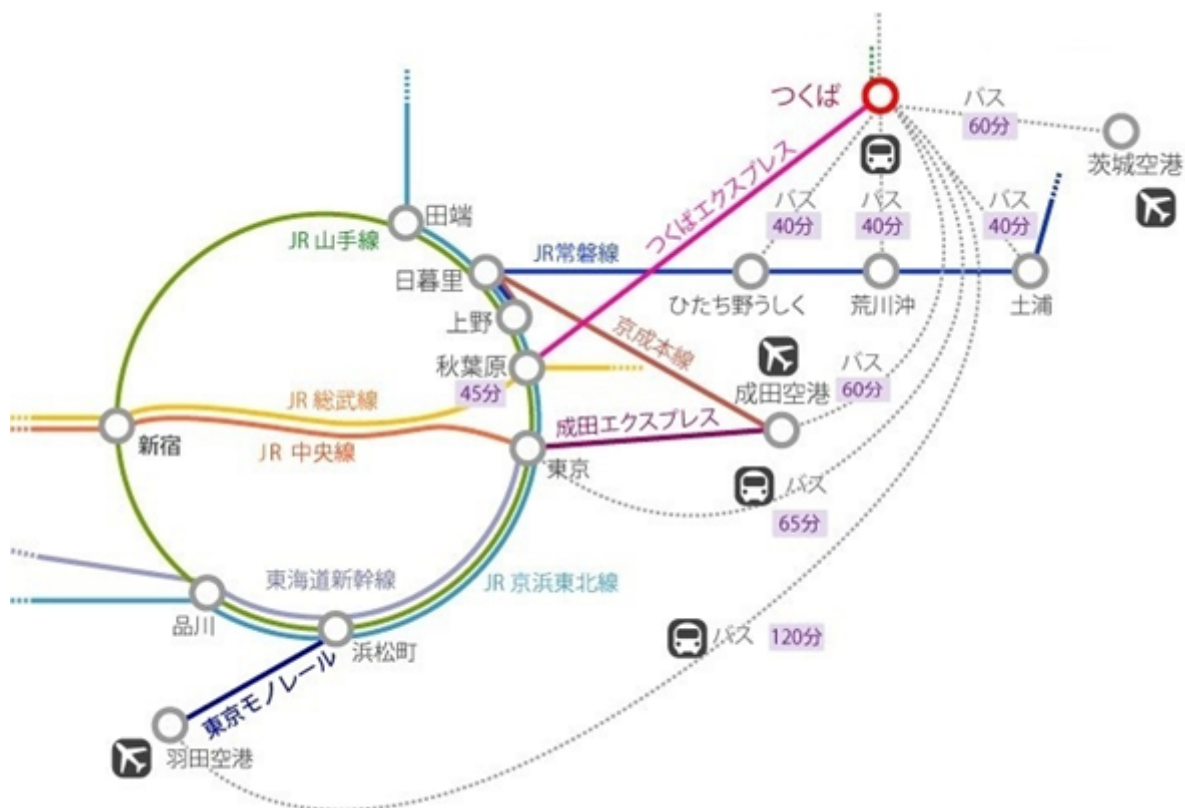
つくば

バス
60分

茨城空港

つくばエクスプレス

バス
40分

バス
40分

バス
40分

JR 山手線

田端

JR常磐線

日暮里

ひたち野うしく

荒川沖

土浦

上野

京成本線

秋葉原
45分

バス
60分

成田空港

JR 総武線

新宿

JR 中央線

成田エクスプレス

東京

バス
65分

東海道新幹線

JR 京浜東北線

品川

浜松町

バス 120分

東京モノレール

羽田空港